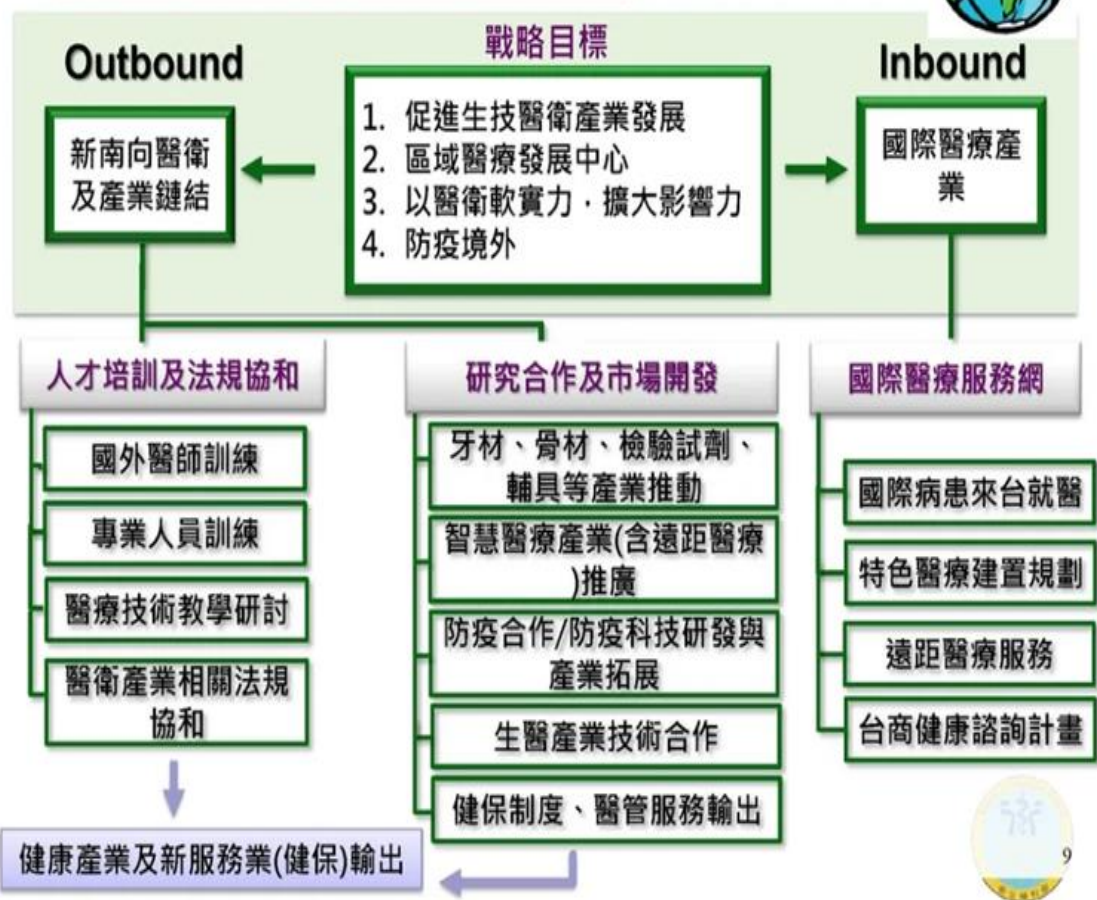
Outbound

戰略目標

Inbound

新南向醫衛及產業鏈結

1. 促進生技醫衛產業發展
2. 區域醫療發展中心
3. 以醫衛軟實力，擴大影響力
4. 防疫境外

國際醫療產業

人才培訓及法規協和

國外醫師訓練

專業人員訓練

醫療技術教學研討

醫衛產業相關法規協和

研究合作及市場開發

牙材、骨材、檢驗試劑、輔具等產業推動

智慧醫療產業(含遠距醫療)推廣

防疫合作/防疫科技研發與產業拓展

生醫產業技術合作

健保制度、醫管服務輸出

國際醫療服務網

國際病患來台就醫

特色醫療建置規劃

遠距醫療服務

台商健康諮詢計畫

健康產業及新服務業(健保)輸出

9